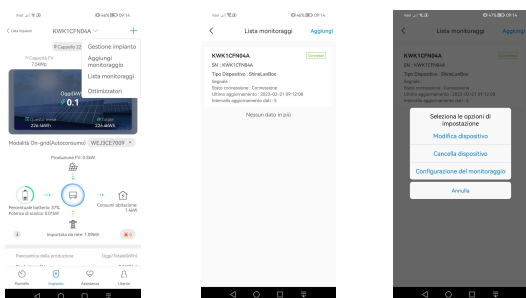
09:14

< Lista impianti KWK1CFN04A +

Capacità FV 7.04kWp

Capacità 22

Gestione impianto

Aggiungi monitoraggio

Lista monitoraggi

Ottimizzatori

Oggi/kWh

0.1

Questo mese 226.46kWh

Totale 226.46kWh

Modalità On-grid(Autoconsumo) WEJ3CE7009

Produzione FV: 0.0kW

Percentuale batteria: 37%
Potenza di scarica: 0.07kW

Consumi abitazione: 1.4kW

Importata da rete: 1.09kW

Panoramica della produzione

Oggi/Totale(kWh)

Portafo

Impianto

Assistenza

Utente

09:14

< Lista monitoraggi Aggiungi

KWK1CFN04A Connesso

SN : KWK1CFN04A

Tipo Dispositivo : ShineLanBox

Segnale :

Stato connessione : Connessione

Ultimo aggiornamento : 2023-02-21 09:12:08

Intervallo aggiornamento dati : 5

Nessun dato in più

09:14

Lista monitoraggi Aggiungi

KWK1CFN04A

SN : KWK1CFN04A

Tipo Dispositivo : ShineLanBox

Segnale :

Stato connessione : Connessione

Ultimo aggiornamento : 2023-02-21 09:12:08

Intervallo aggiornamento dati : 5

Seleziona le opzioni di impostazione

Modifica dispositivo

Cancella dispositivo

Configurazione del monitoraggio

Annulla